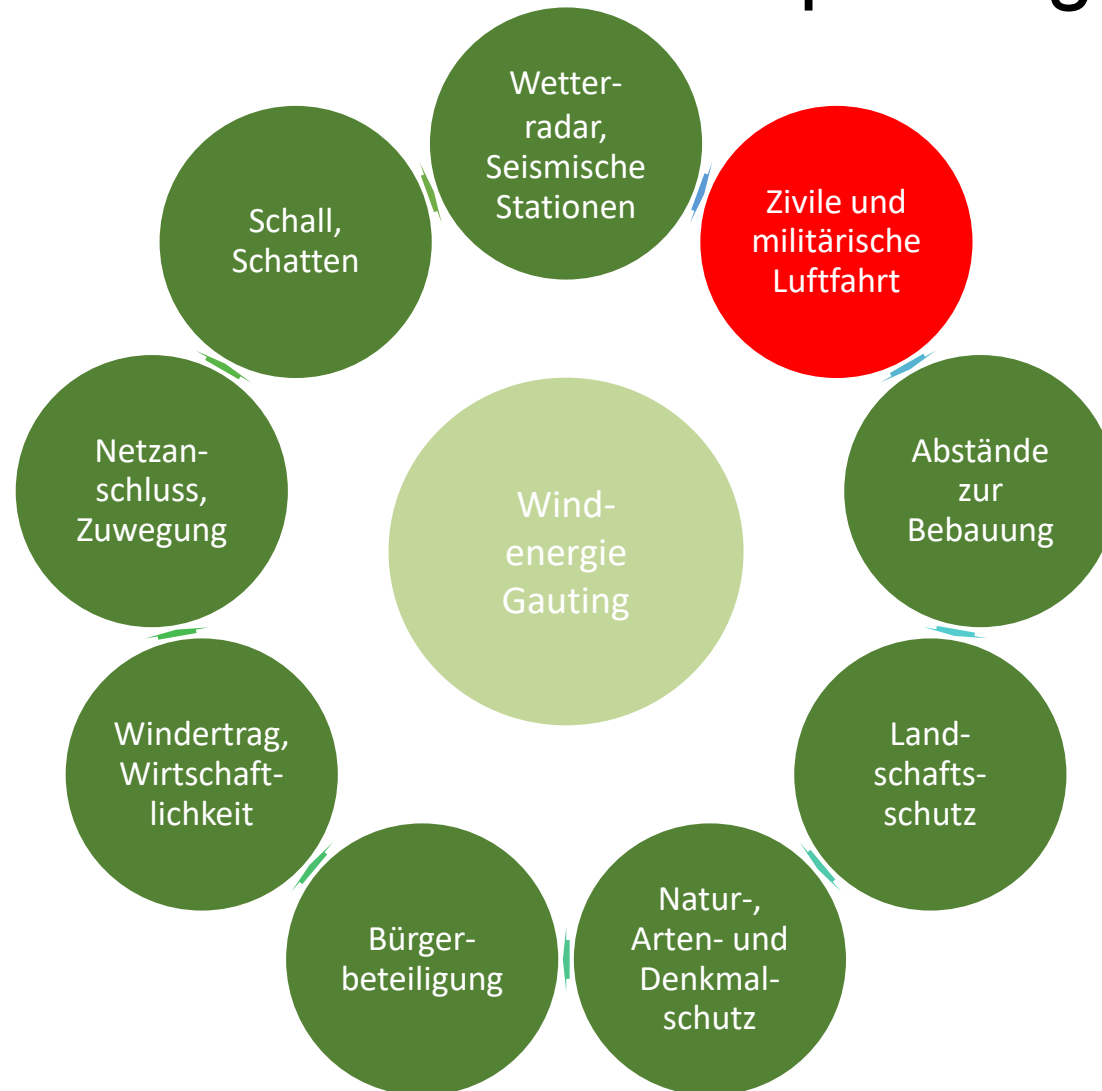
Wind-energie Gauting

Wetter-radar, Seismische Stationen

Zivile und militärische Luftfahrt

Abstände zur Bebauung

Land-schafts-schutz

Natur-, Arten- und Denkmal-schutz

Bürger-beteiligung

Windertrag, Wirtschaft-lichkeit

Netzan-schluss, Zuwegung

Schall, Schatten